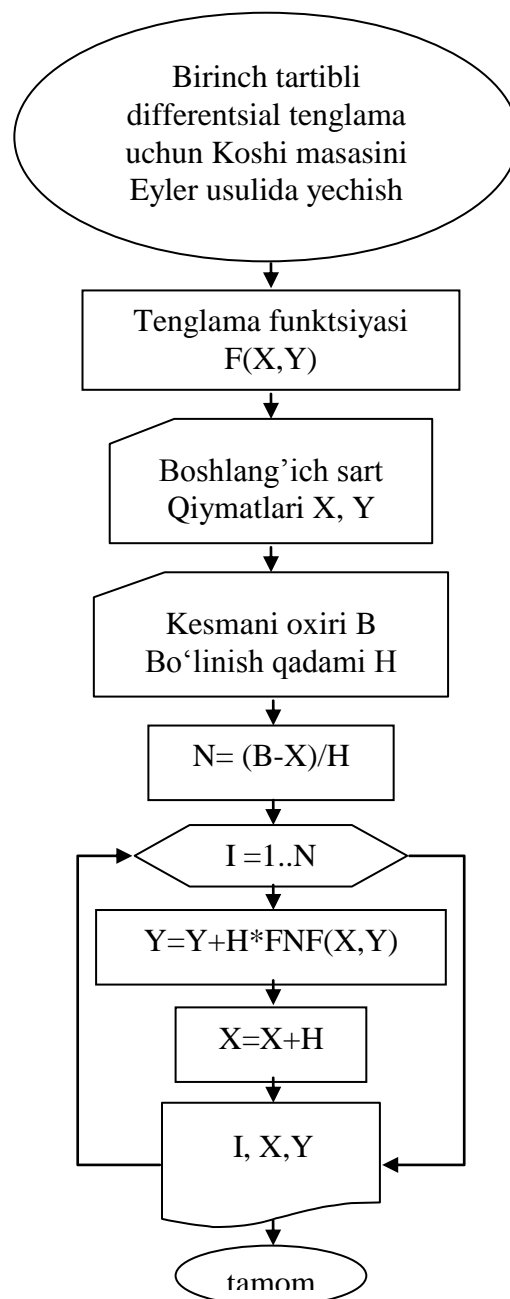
Birinch tartibli differentsial tenglama uchun Koshi masasini Eyler usulida yechish

Tenglama funktsiyasi F(X,Y)

Boshlang’ich sart Qiymatlari X, Y

Kesmani oxiri B Bo‘linish qadami H

N= (B-X)/H

I =1..N

Y=Y+H*FNF(X,Y)

X=X+H

I, X,Y

tamom